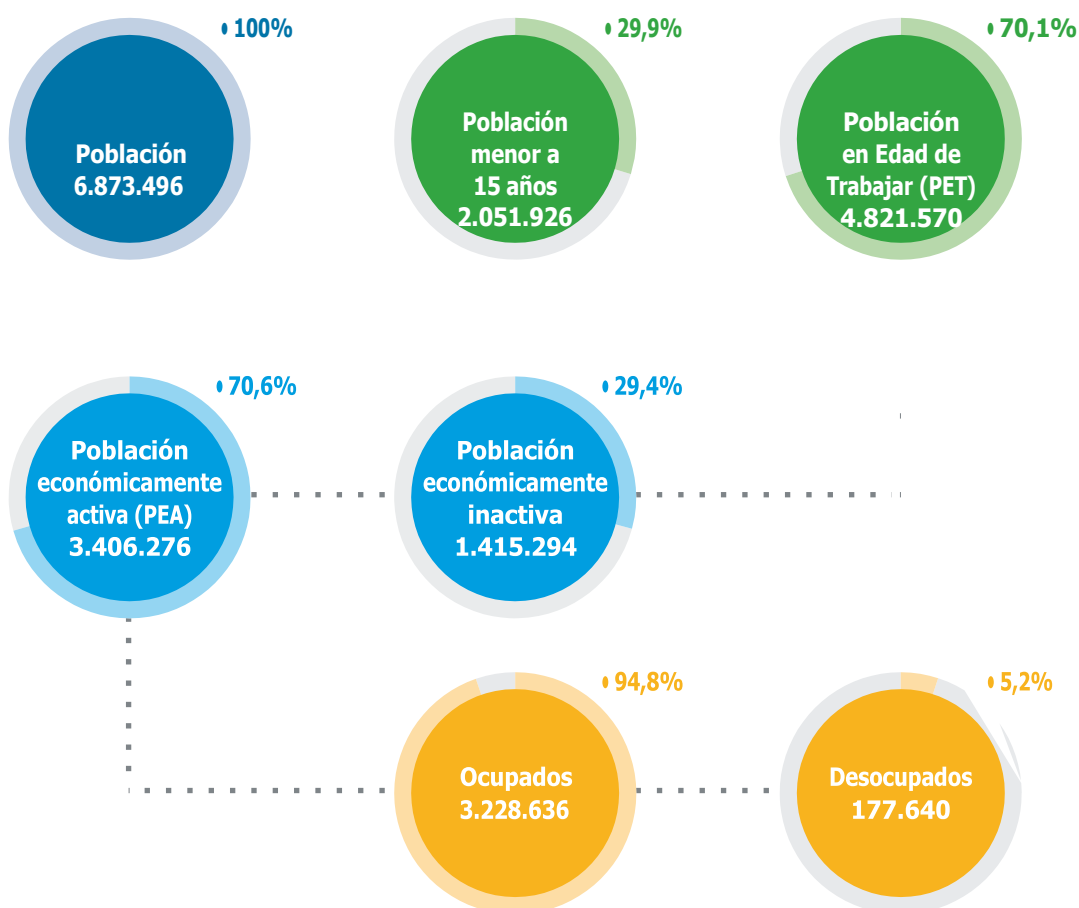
100%
Población
6.873.496

29,9%
Población
menor a
15 años
2.051.926

70,1%
Población
en Edad de
Trabajar (PET)
4.821.570

70,6%
Población
económicamente
activa (PEA)
3.406.276

29,4%
Población
económicamente
inactiva
1.415.294

94,8%
Ocupados
3.228.636

5,2%
Desocupados
177.640